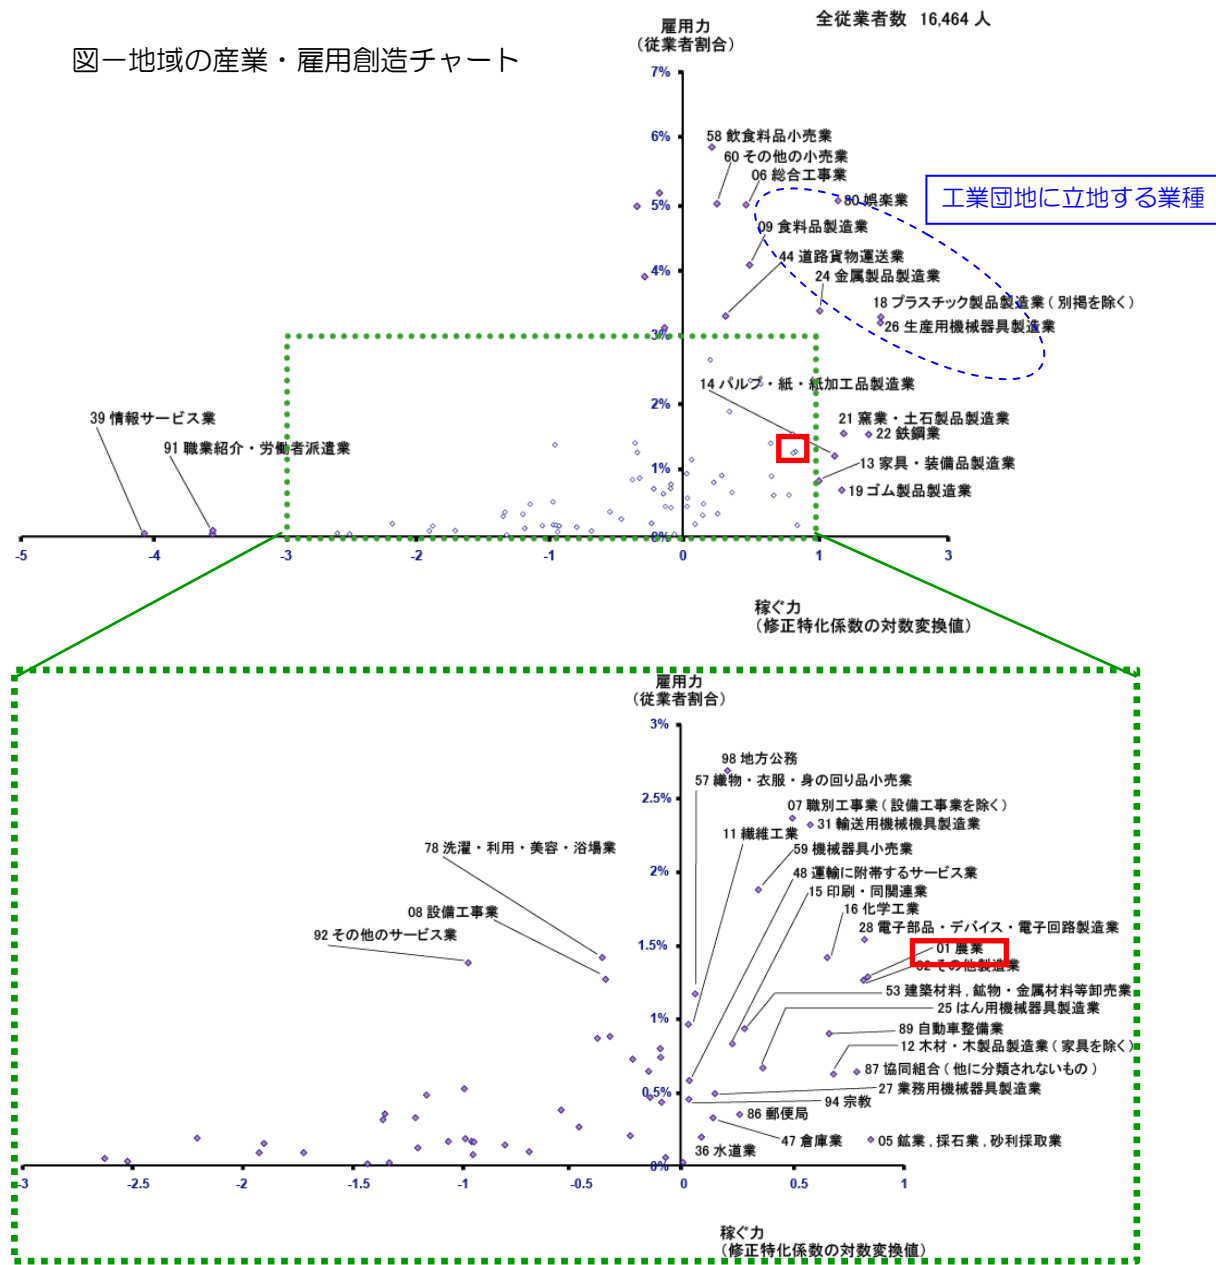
図ー地域の産業・雇用創造チャート

雇用力
（従業者割合）

全従業者数 16,464 人

7%
6%
5%
4%
3%
2%
1%
0%

58 飲食料品小売業
60 その他の小売業
06 総合工事業
80 娯楽業
工業団地に立地する業種
09 食料品製造業
44 道路貨物運送業
24 金属製品製造業
18 プラスチック製品製造業（別掲を除く）
26 生産用機械器具製造業
14 パルプ・紙・紙加工品製造業
39 情報サービス業
91 職業紹介・労働者派遣業
21 窯業・土石製品製造業
22 鉄鋼業
13 家具・装備品製造業
19 ゴム製品製造業

-5 -4 -3 -2 -1 0 1 3

稼ぐ力
（修正特化係数の対数変換値）

雇用力
（従業者割合）

3%
2.5%
2%
1.5%
1%
0.5%
0%

98 地方公務
57 織物・衣服・身の回り品小売業
07 職別工事業（設備工事業を除く）
31 輸送用機械器具製造業
11 繊維工業
78 洗濯・利用・美容・浴場業
59 機械器具小売業
48 運輸に附帯するサービス業
15 印刷・同関連業
08 設備工事業
16 化学工業
92 その他のサービス業
28 電子部品・デバイス・電子回路製造業
01 農業
32 その他製造業
53 建築材料，鉱物・金属材料等卸売業
25 はん用機械器具製造業
89 自動車整備業
12 木材・木製品製造業（家具を除く）
87 協同組合（他に分類されないもの）
27 業務用機械器具製造業
94 宗教
86 郵便局
47 倉庫業
05 鉱業，採石業，砂利採取業
36 水道業

-3 -2.5 -2 -1.5 -1 -0.5 0 0.5 1

稼ぐ力
（修正特化係数の対数変換値）